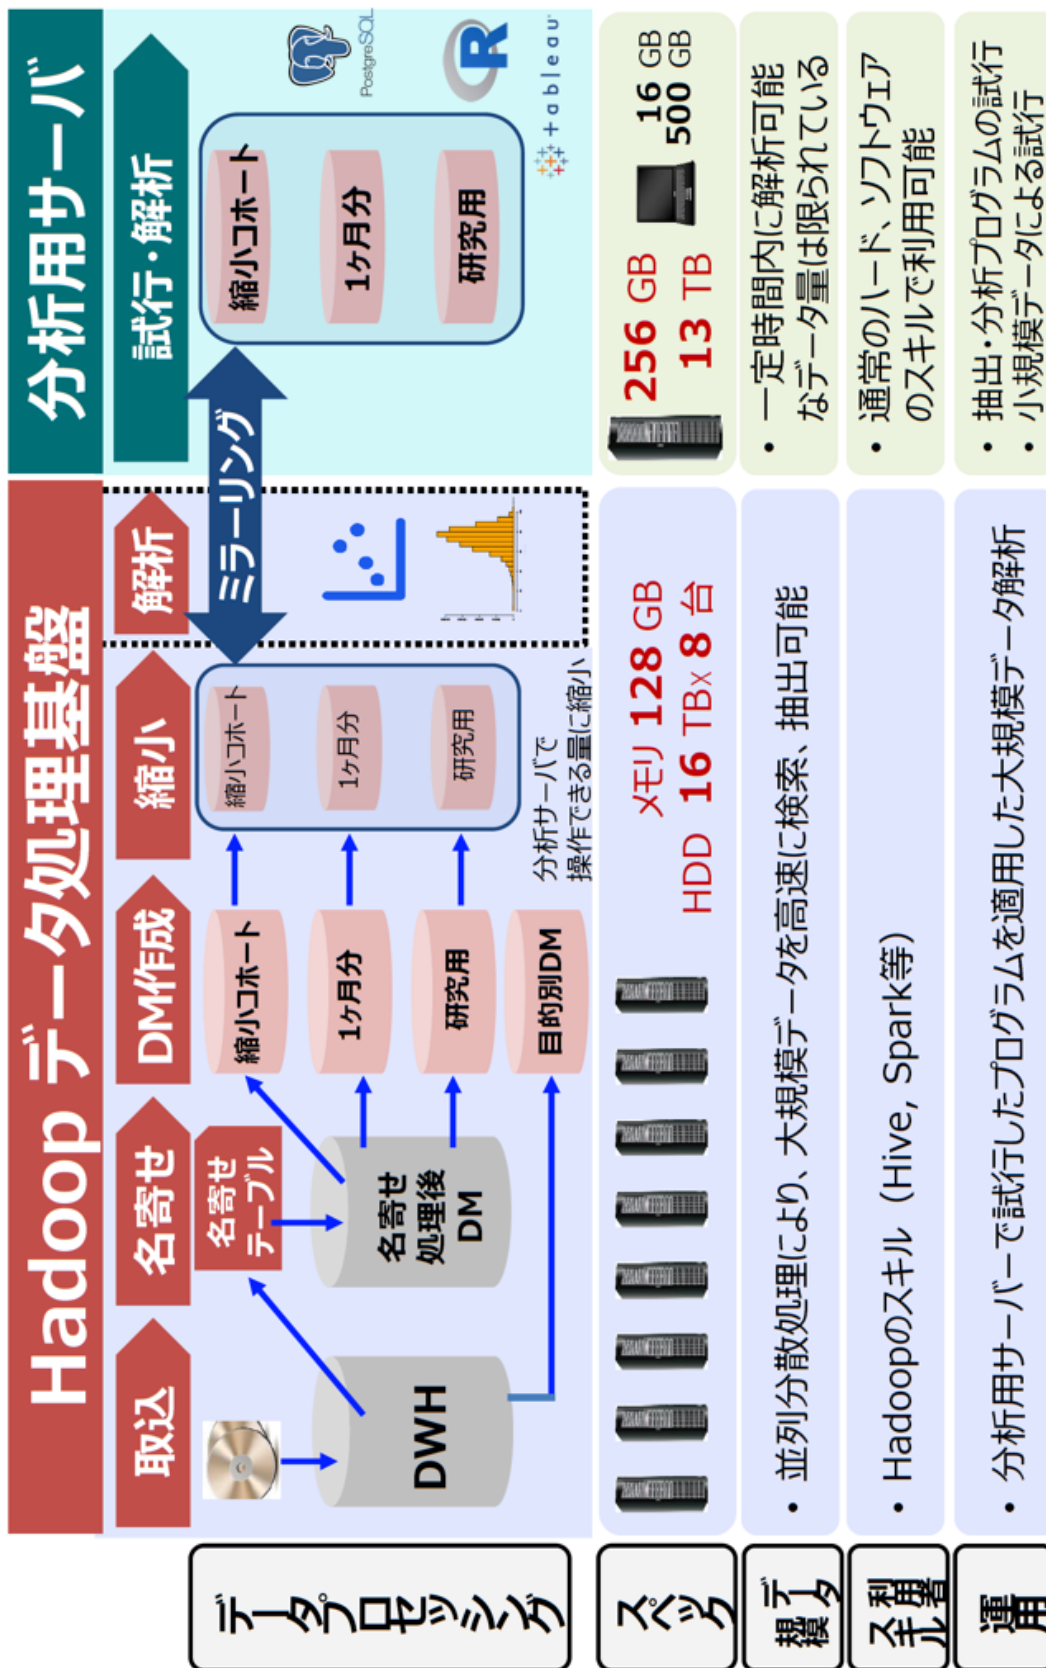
分析用サーバ

試行・解析

PostgreSQL

R

+ a b l e a u

縮小コホート

1ヶ月分

研究用

ミラーリング

Hadoop データ処理基盤

取込

名寄せ

DM作成

縮小

解析

DWH

名寄せテーブル

名寄せ処理後DM

縮小コホート

1ヶ月分

研究用

目的別DM

縮小コホート

1ヶ月分

研究用

分析サーバで操作できる量に縮小

データプロセッシング

スペック

メモリ 128 GB

HDD 16 TBx 8 台

256 GB

13 TB

16 GB

500 GB

データ規模

• 並列分散処理により、大規模データを高速に検索、抽出可能

• 一定時間内に解析可能なデータ量は限られている

利用者スキル

• Hadoopのスキル（Hive, Spark等）

• 通常のハード、ソフトウェアのスキルで利用可能

運用

• 分析用サーバーで試行したプログラムを適用した大規模データ解析

• 抽出・分析プログラムの試行

• 小規模データによる試行